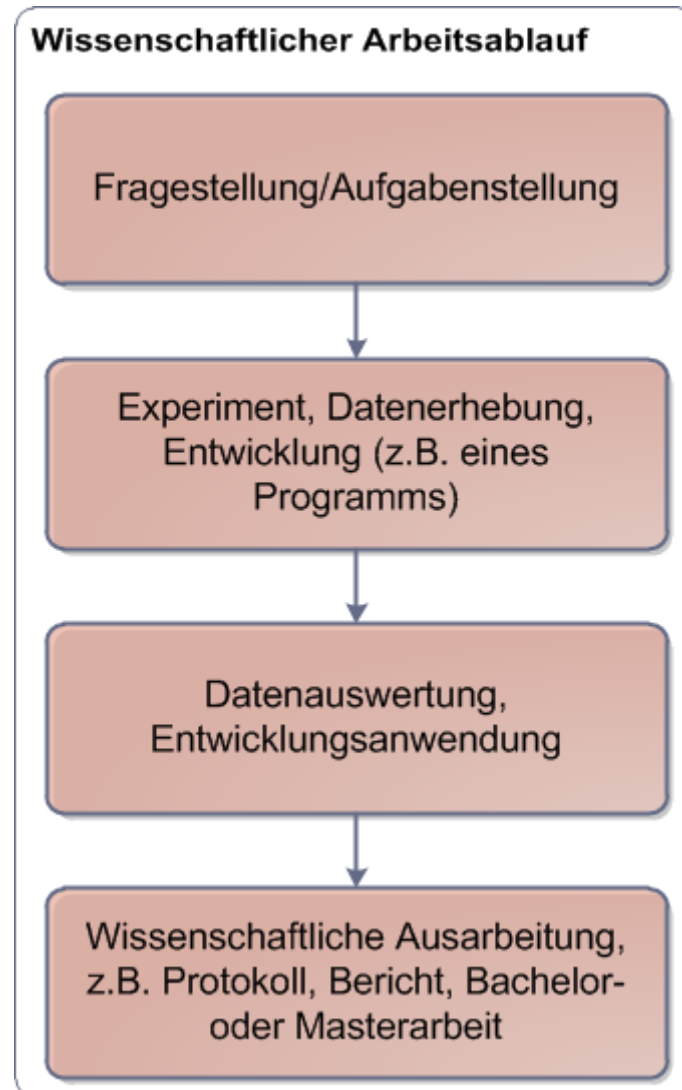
Wissenschaftlicher Arbeitsablauf

Fragestellung/Aufgabenstellung

Experiment, Datenerhebung, Entwicklung (z.B. eines Programms)

Datenauswertung, Entwicklungsanwendung

Wissenschaftliche Ausarbeitung, z.B. Protokoll, Bericht, Bachelor- oder Masterarbeit